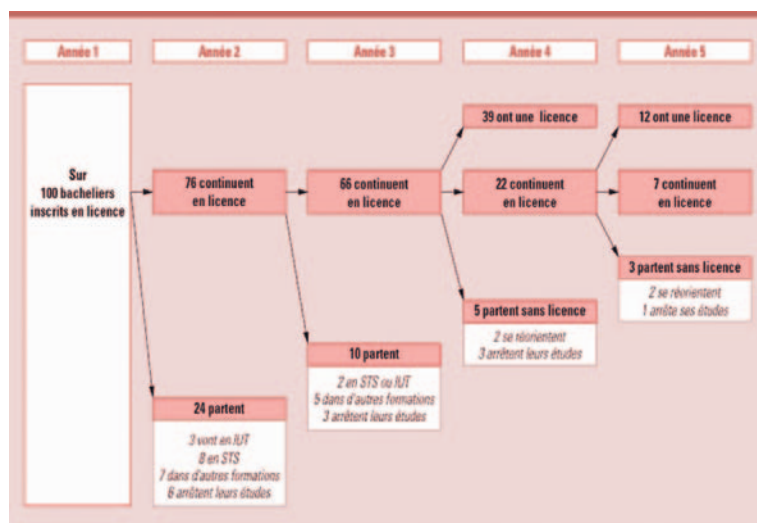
Année 1

Année 2

Année 3

Année 4

Année 5

Sur 100 bacheliers inscrits en licence

76 continuent en licence

24 partent

3 vont en IUT
8 en STS
7 dans d'autres formations
6 arrêtent leurs études

66 continuent en licence

10 partent

2 en STS ou IUT
5 dans d'autres formations
3 arrêtent leurs études

39 ont une licence

22 continuent en licence

5 partent sans licence

2 se réorientent
3 arrêtent leurs études

12 ont une licence

7 continuent en licence

3 partent sans licence

2 se réorientent
1 arrête ses études